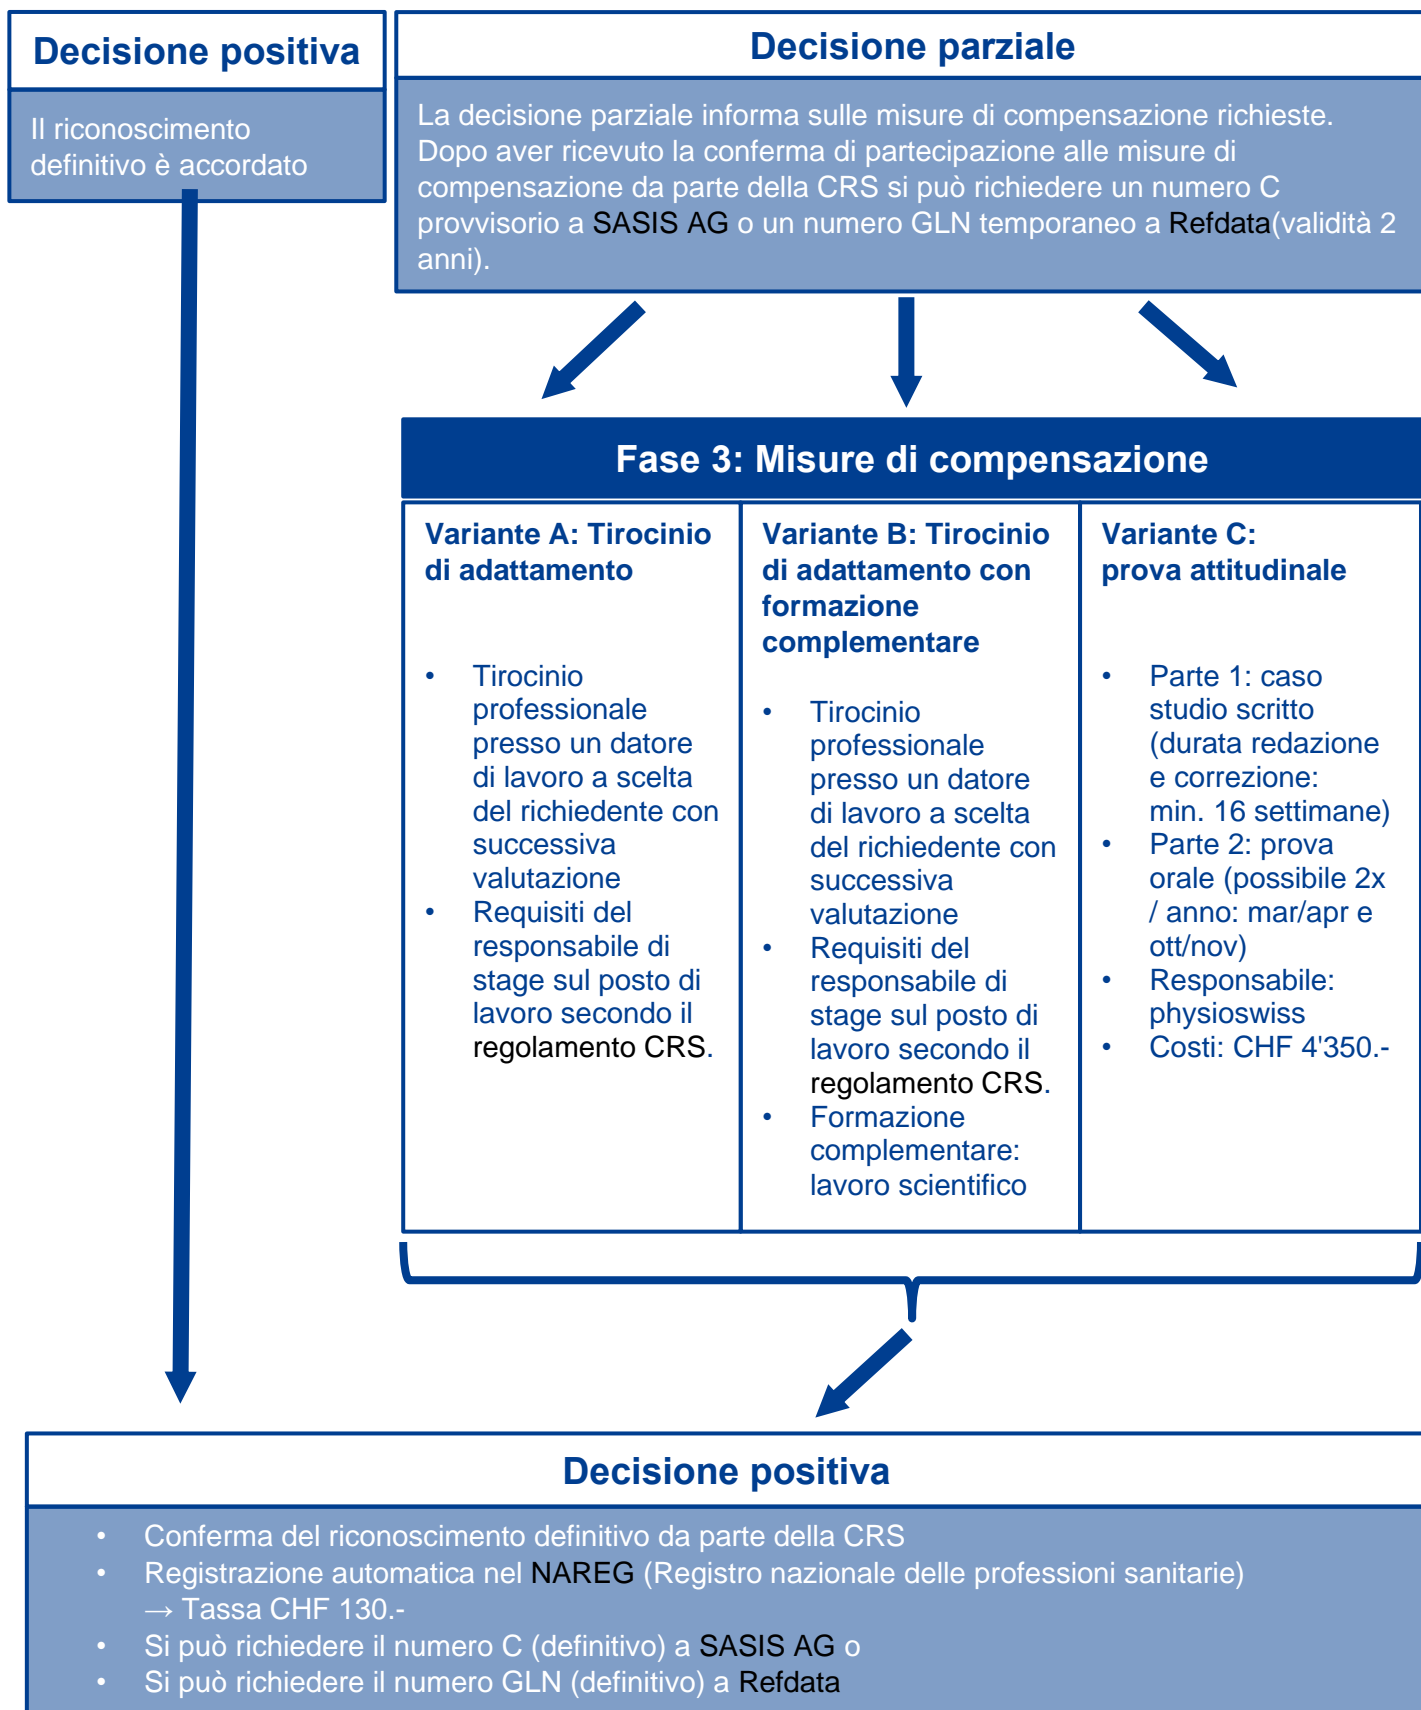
Decisione positiva

Il riconoscimento definitivo è accordato

Decisione parziale

La decisione parziale informa sulle misure di compensazione richieste. Dopo aver ricevuto la conferma di partecipazione alle misure di compensazione da parte della CRS si può richiedere un numero C provvisorio a SASIS AG o un numero GLN temporaneo a Refdata(validità 2 anni).

Fase 3: Misure di compensazione

Variante A: Tirocinio di adattamento

- Tirocinio professionale presso un datore di lavoro a scelta del richiedente con successiva valutazione
- Requisiti del responsabile di stage sul posto di lavoro secondo il regolamento CRS.

Variante B: Tirocinio di adattamento con formazione complementare

- Tirocinio professionale presso un datore di lavoro a scelta del richiedente con successiva valutazione
- Requisiti del responsabile di stage sul posto di lavoro secondo il regolamento CRS.
- Formazione complementare: lavoro scientifico

Variante C: prova attitudinale

- Parte 1: caso studio scritto (durata redazione e correzione: min. 16 settimane)
- Parte 2: prova orale (possibile 2x / anno: mar/apr e ott/nov)
- Responsabile: physioswiss
- Costi: CHF 4'350.-

Decisione positiva

- Conferma del riconoscimento definitivo da parte della CRS
- Registrazione automatica nel NAREG (Registro nazionale delle professioni sanitarie) → Tassa CHF 130.-
- Si può richiedere il numero C (definitivo) a SASIS AG o
- Si può richiedere il numero GLN (definitivo) a Refdata